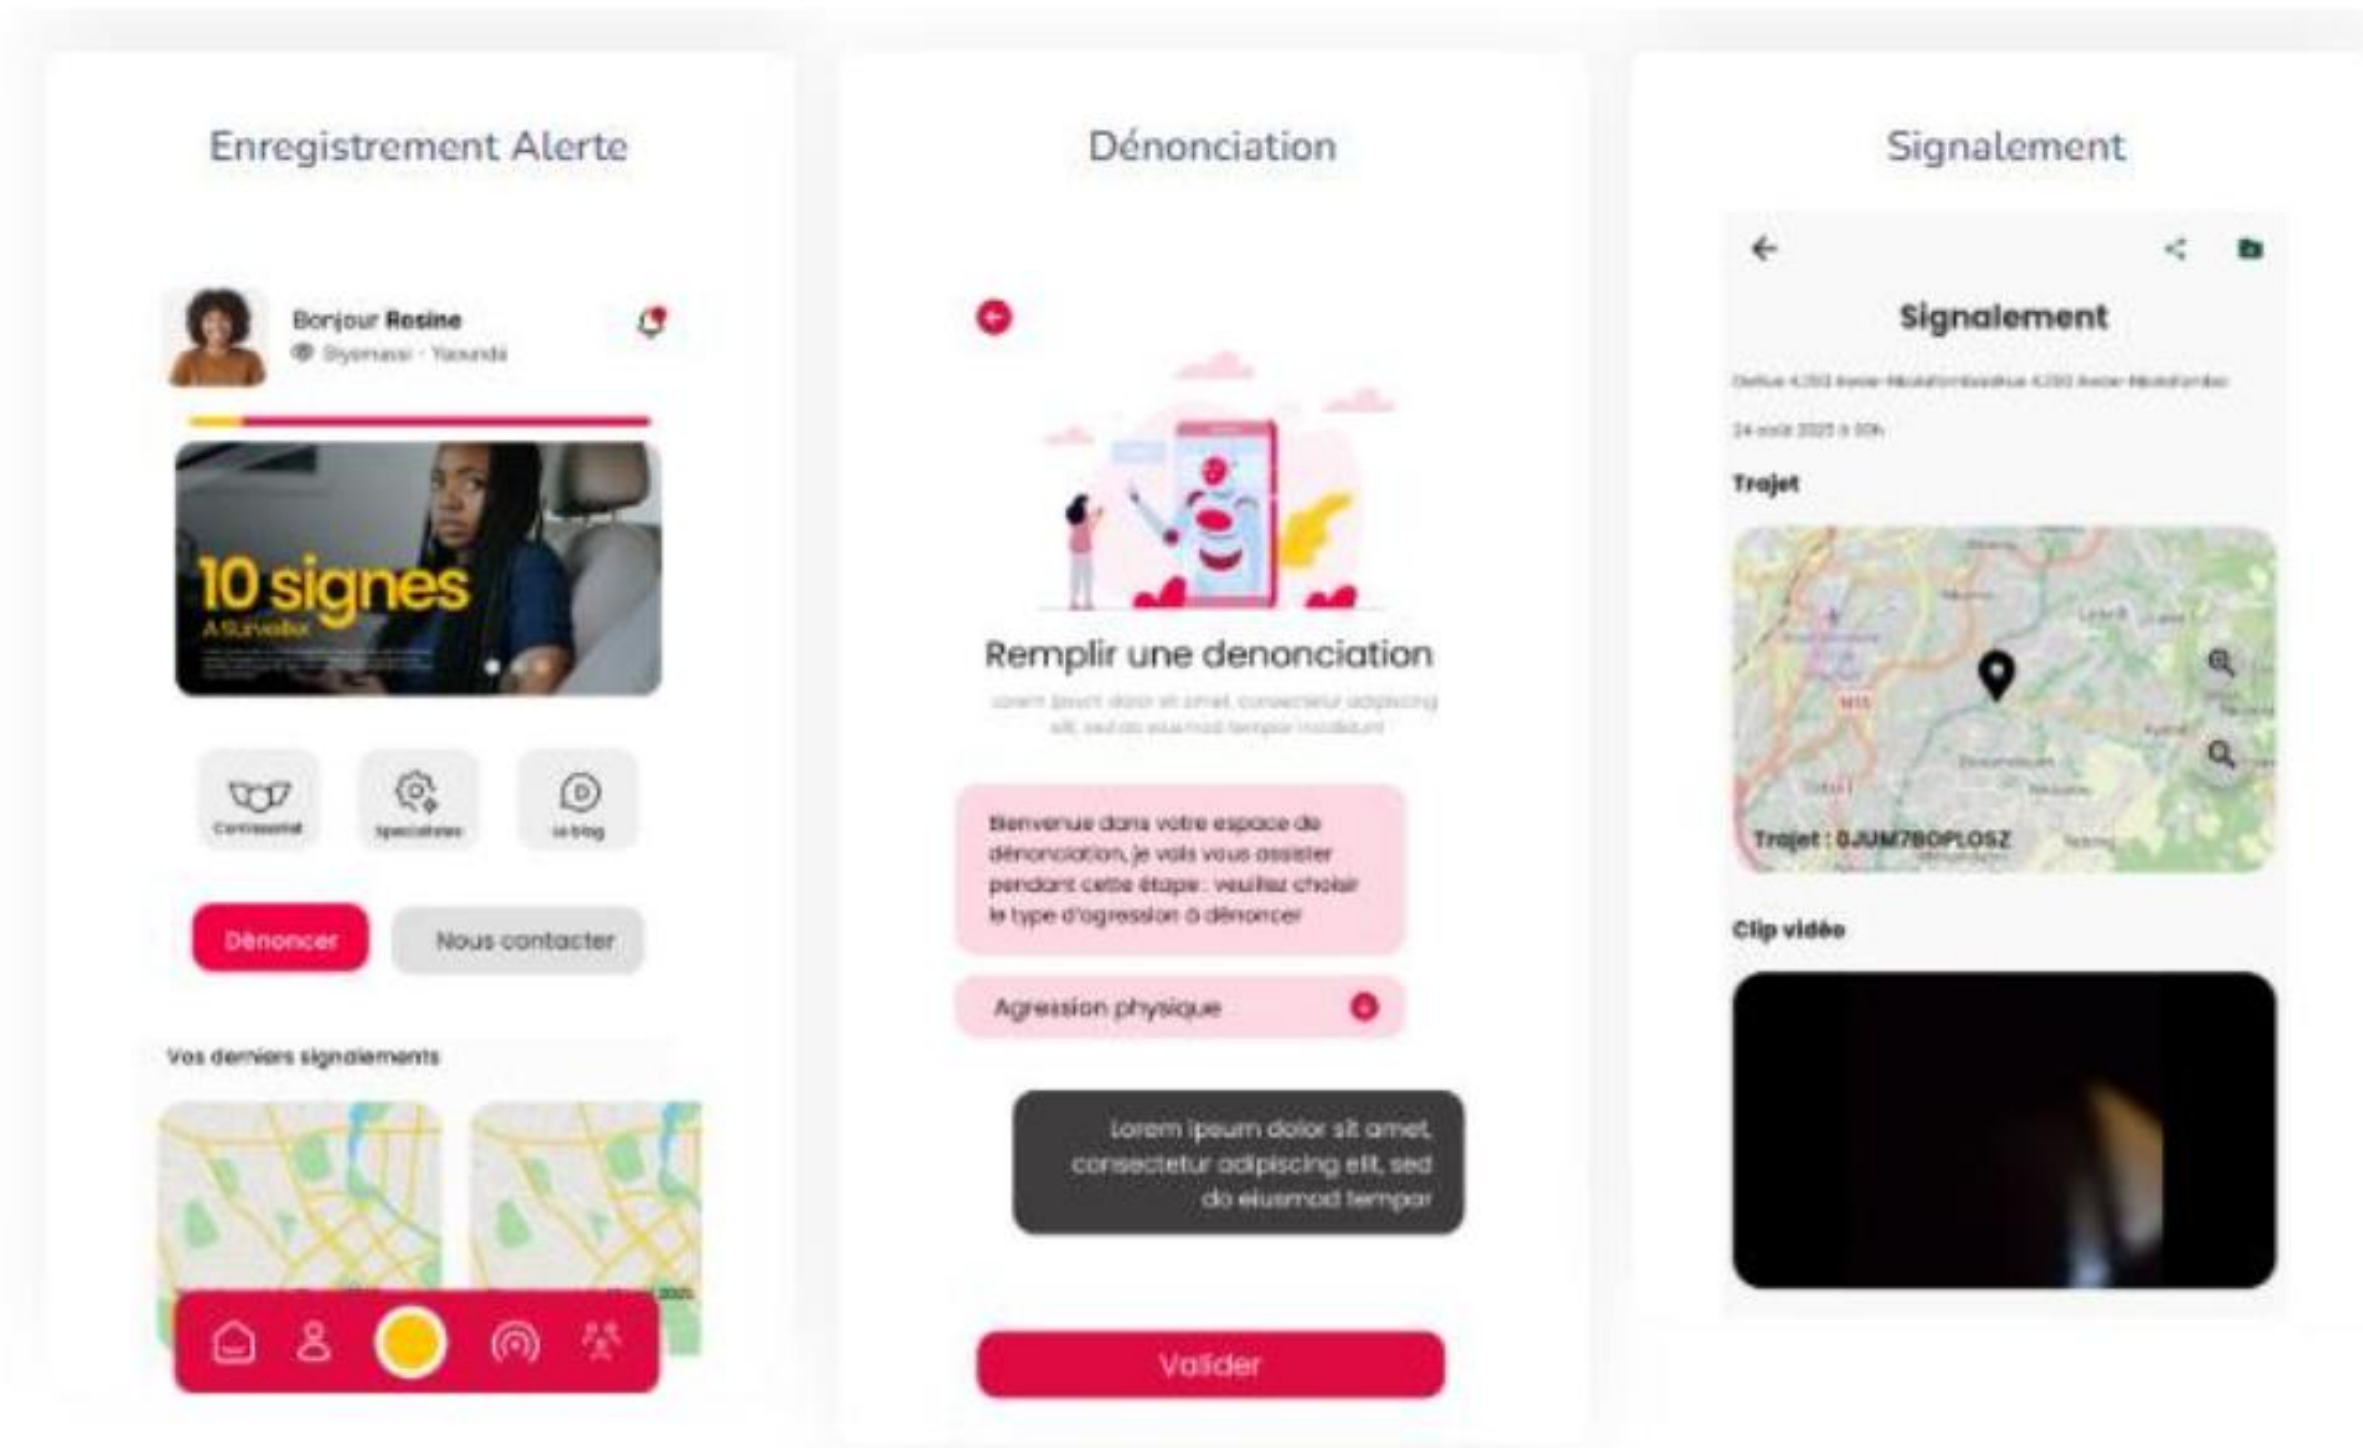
Enregistrement Alerte

Bonjour Rosine
Biyemassi - Yaoundé

10 signes
A Surveiller

Confidentiel
Spécialistes
Le blog

Dénoncer
Nous contacter

Vos derniers signalements

Dénonciation

Remplir une denonciation

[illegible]

Bienvenue dans votre espace de dénonciation, je vais vous assister pendant cette étape : veuillez choisir le type d'agression à dénoncer

Agression physique

Lorem ipsum dolor sit amet, consectetur adipiscing elit, sed do eiusmod tempor

Valider

Signalement

Signalement

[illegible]

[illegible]

Trajet

Trajet : 0JUM7BOPLOSZ

Clip vidéo